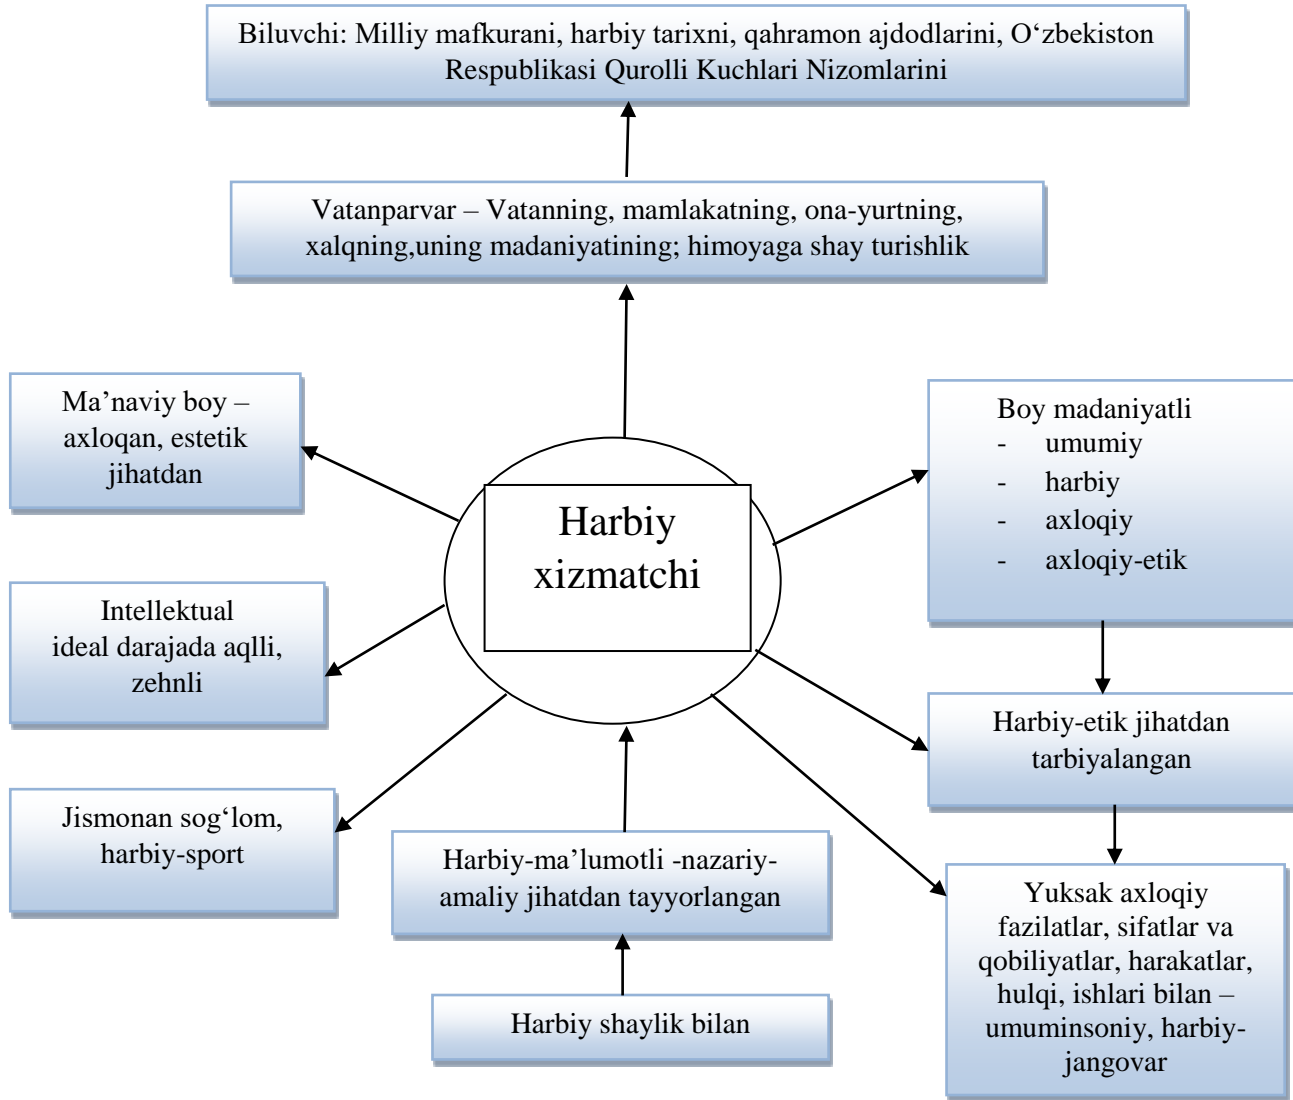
Biluvchi: Milliy mafkurani, harbiy tarixni, qahramon ajdodlarini, O‘zbekiston Respublikasi Qurolli Kuchlari Nizomlarini

Vatanparvar – Vatanning, mamlakatning, ona-yurtning, xalqning,uning madaniyatining; himoyaga shay turishlik

Ma’naviy boy – axloqan, estetik jihatdan

Harbiy xizmatchi

Boy madaniyatli
- umumiy
- harbiy
- axloqiy
- axloqiy-etik

Intellektual ideal darajada aqlli, zehnli

Harbiy-etik jihatdan tarbiyalangan

Jismonan sog‘lom, harbiy-sport

Harbiy-ma’lumotli -nazariy-amaliy jihatdan tayyorlangan

Yuksak axloqiy fazilatlar, sifatlar va qobiliyatlar, harakatlar, hulqi, ishlari bilan – umuminsoniy, harbiy-jangovar

Harbiy shaylik bilan